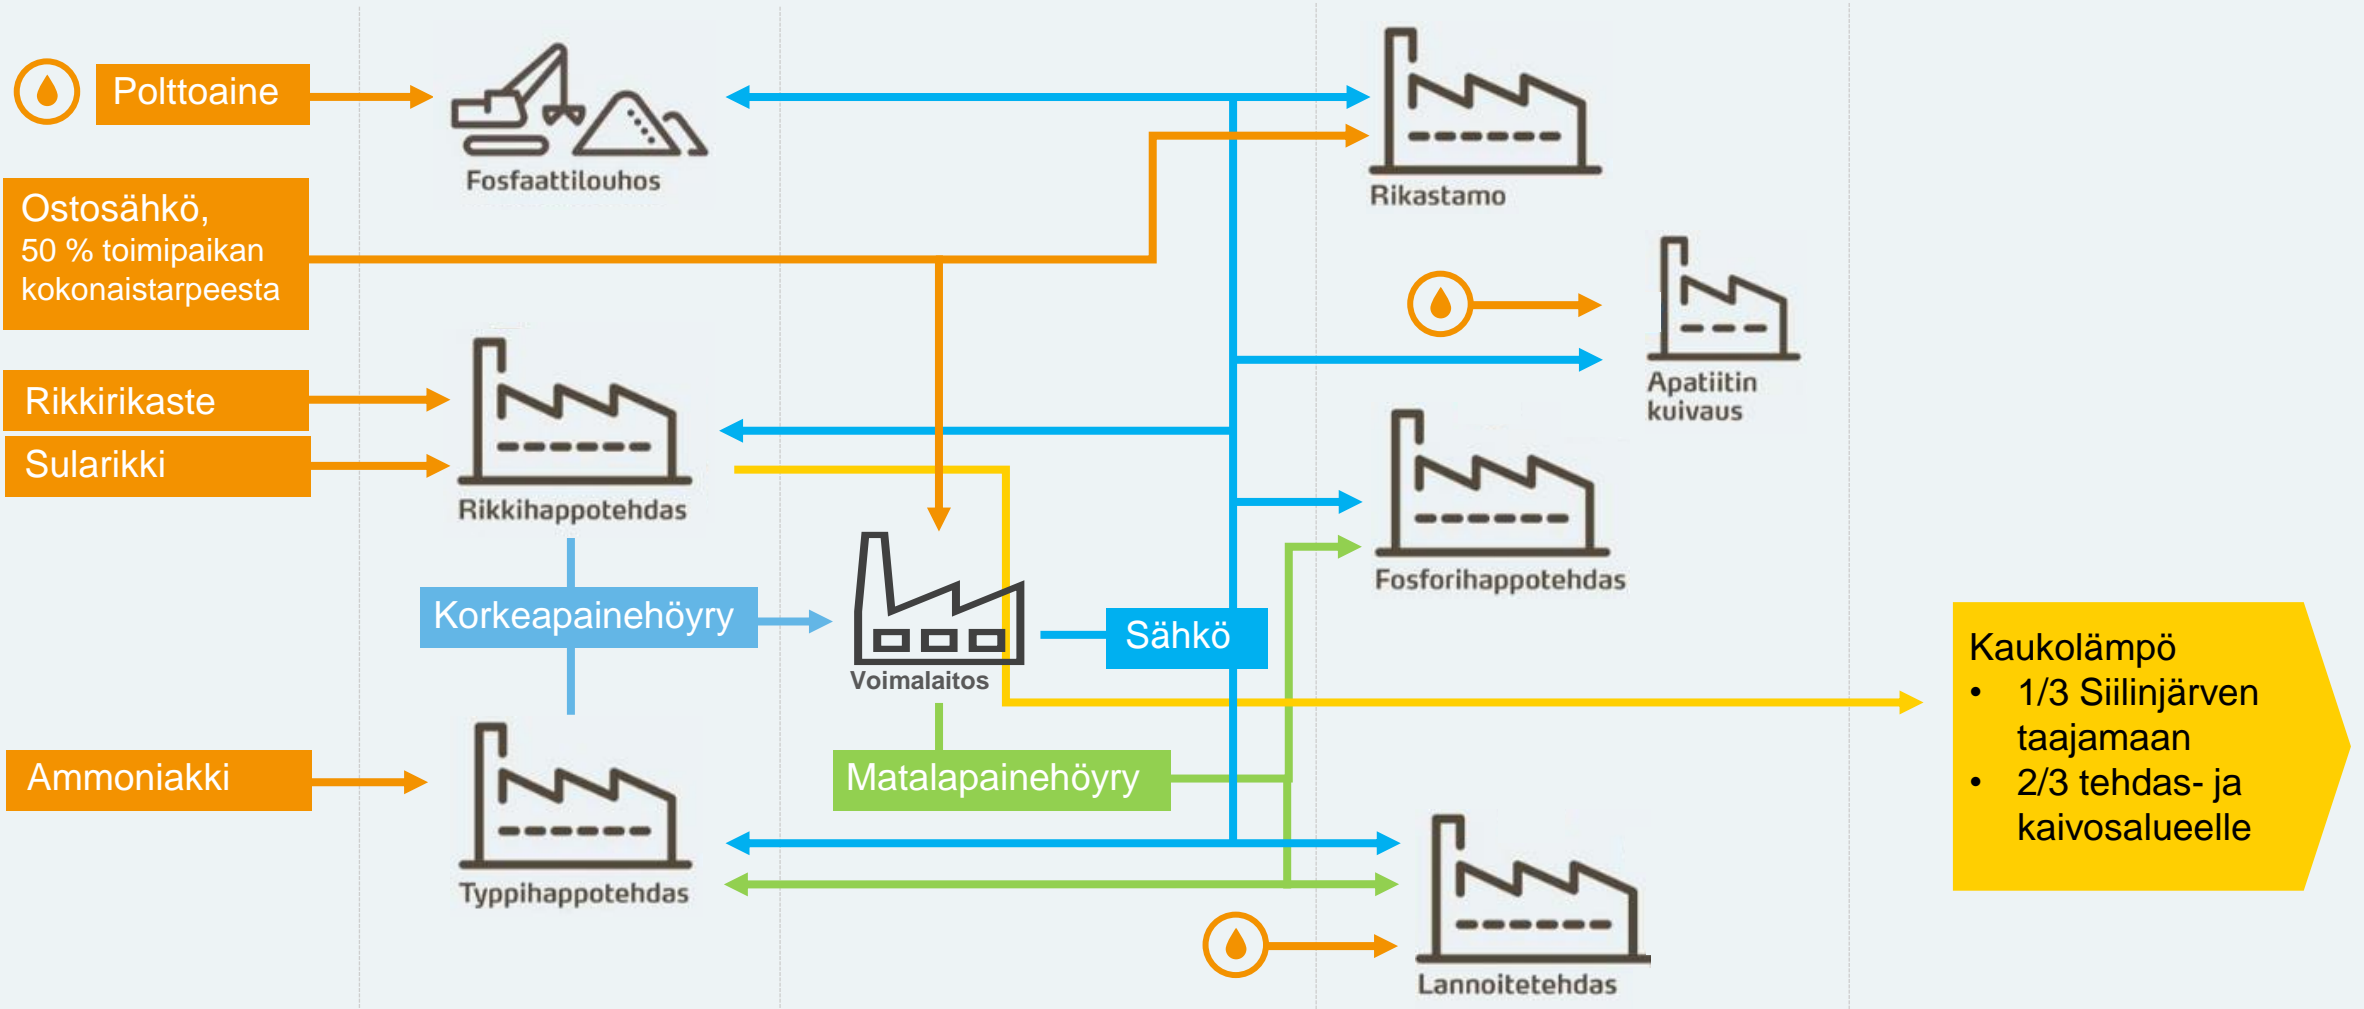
Polttoaine

Fosfaattilouhos

Rikastamo

Ostosähkö, 50 % toimipaikan kokonaistarpeesta

Apatiitin kuivaus

Rikkirikaste

Sularikki

Rikkihappotehdas

Fosforihappotehdas

Korkeapainehöyry

Voimalaitos

Sähkö

Kaukolämpö
• 1/3 Siilinjärven taajamaan
• 2/3 tehdas- ja kaivosalueelle

Ammoniakki

Matalapainehöyry

Typpihappotehdas

Lannoitetehdas